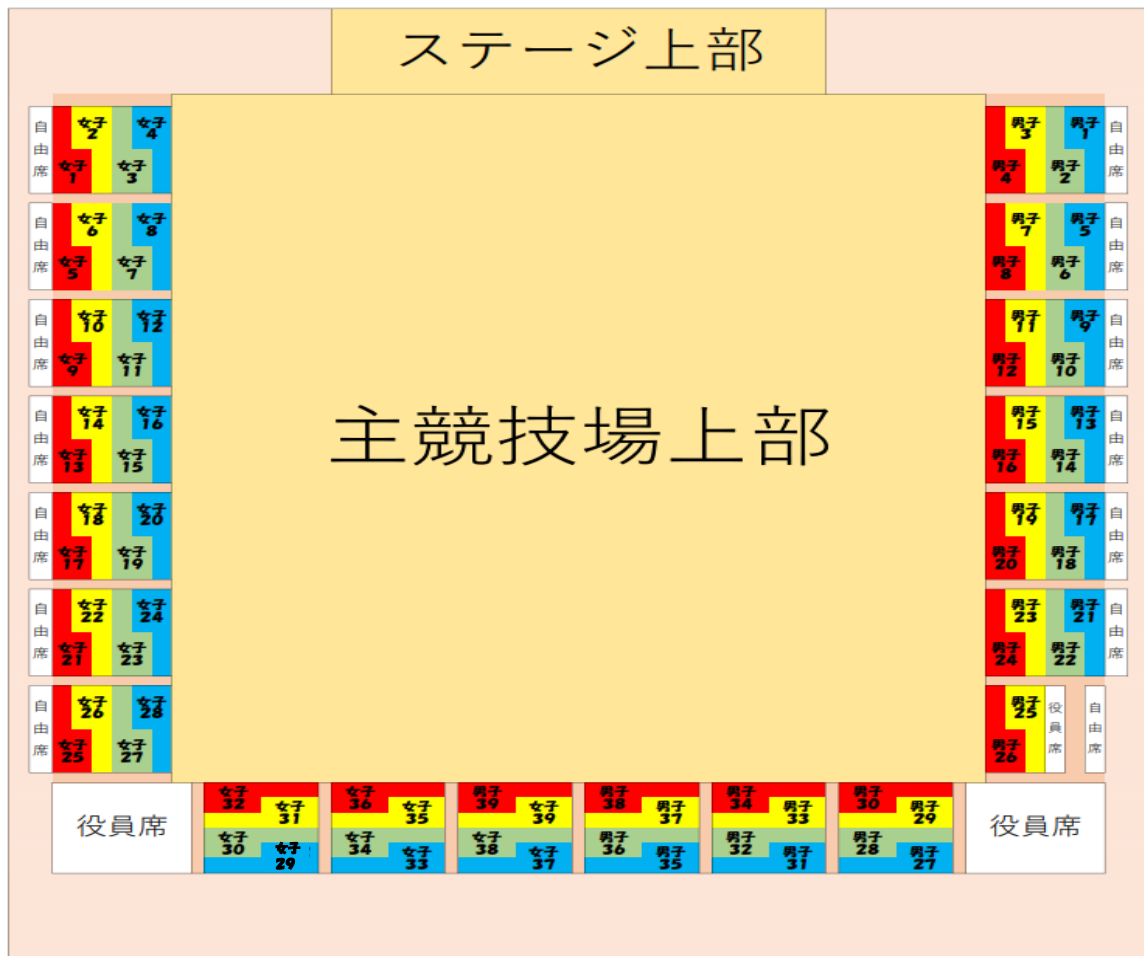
ステージ上部

自由席
女子2
女子4
女子1
女子3

自由席
女子6
女子8
女子5
女子7

自由席
女子10
女子12
女子9
女子11

自由席
女子14
女子16
女子13
女子15

自由席
女子18
女子20
女子17
女子19

自由席
女子22
女子24
女子21
女子23

自由席
女子26
女子28
女子25
女子27

主競技場上部

男子3
男子1
自由席
男子4
男子2

男子7
男子5
自由席
男子8
男子6

男子11
男子9
自由席
男子12
男子10

男子15
男子13
自由席
男子16
男子14

男子19
男子17
自由席
男子20
男子18

男子23
男子21
自由席
男子24
男子22

男子25
役員席
自由席
男子26

役員席

女子32
女子31
女子30
女子29

女子36
女子35
女子34
女子33

男子39
女子39
女子38
女子37

男子38
男子37
男子36
男子35

男子34
男子33
男子32
男子31

男子30
男子29
男子28
男子27

役員席